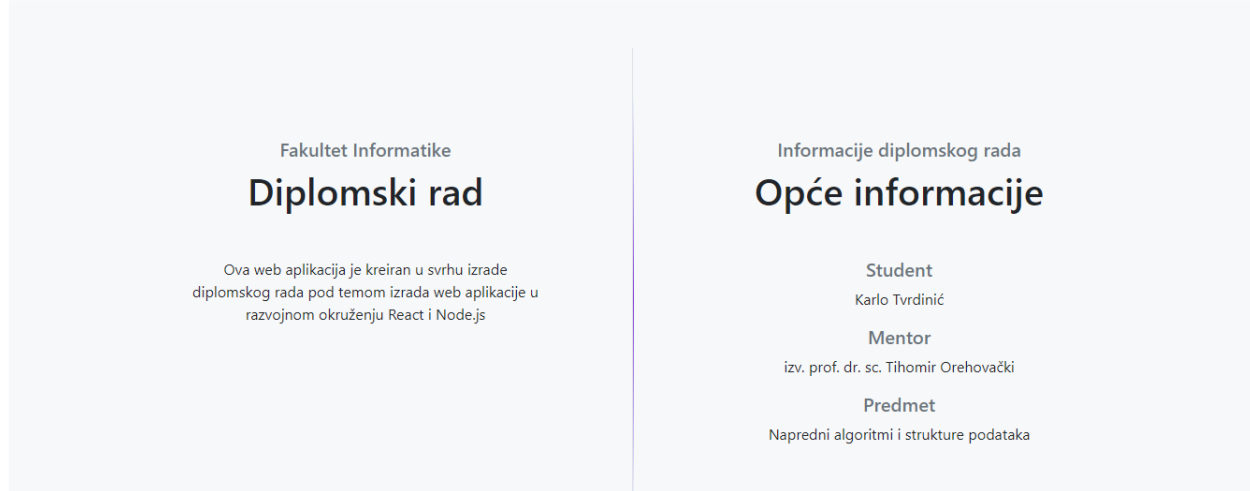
Fakultet Informatike

Diplomski rad

Ova web aplikacija je kreiran u svrhu izrade diplomskog rada pod temom izrada web aplikacije u razvojnom okruženju React i Node.js

Informacije diplomskog rada

Opće informacije

Student

Karlo Tvrdinić

Mentor

izv. prof. dr. sc. Tihomir Orehovački

Predmet

Napredni algoritmi i strukture podataka